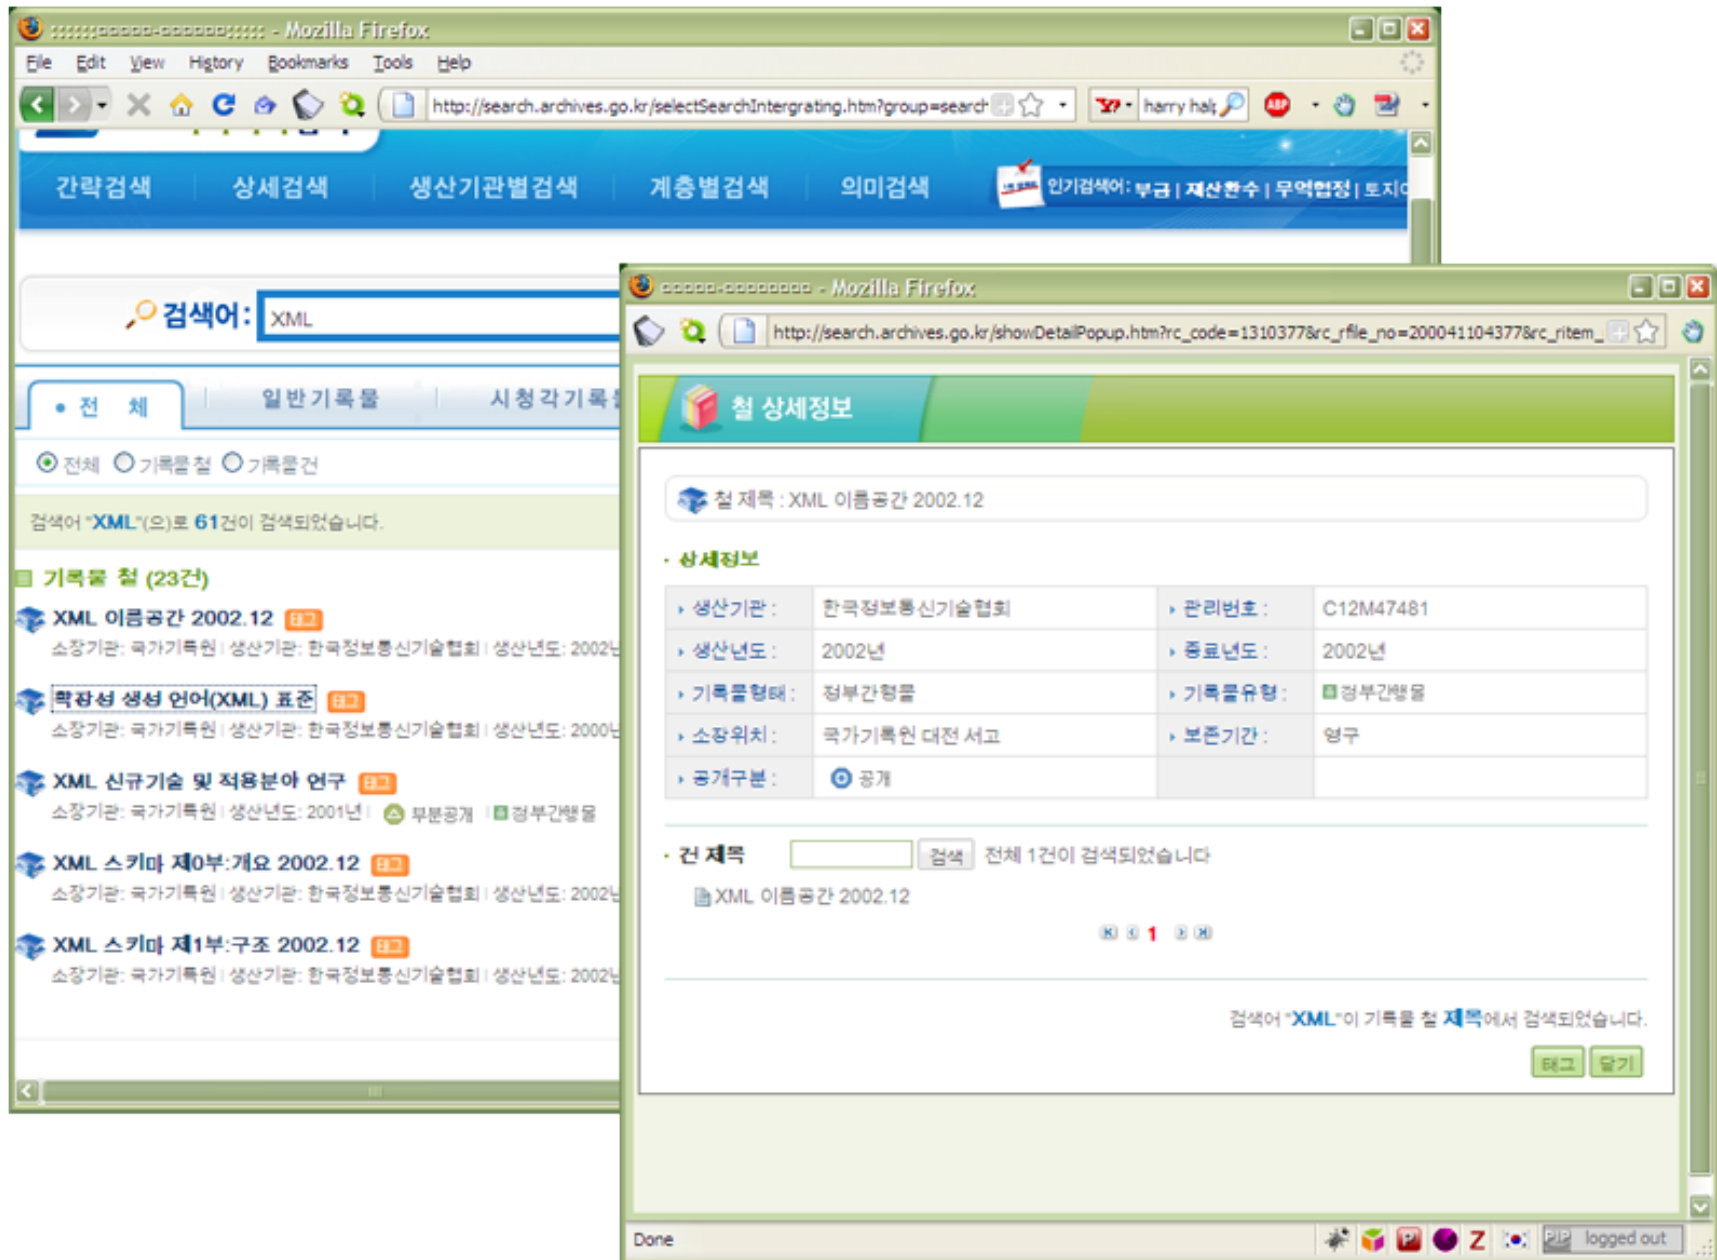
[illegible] - Mozilla Firefox

File Edit View History Bookmarks Tools Help

http://search.archives.go.kr/selectSearchIntergrating.htm?group=search

harry hal

간략검색 상세검색 생산기관별검색 계층별검색 의미검색

인기검색어: 부금 | 재산환수 | 무역협정 | 토지

검색어: XML

• 전 체 | 일반기록물 | 시청각기록

전체 기록물철 기록물건

검색어 "XML"(으)로 61건이 검색되었습니다.

기록물 철 (23건)

XML 이름공간 2002.12 태그
소장기관: 국가기록원 | 생산기관: 한국정보통신기술협회 | 생산년도: 2002

확장성 생성 언어(XML) 표준 태그
소장기관: 국가기록원 | 생산기관: 한국정보통신기술협회 | 생산년도: 2000

XML 신규기술 및 적용분야 연구 태그
소장기관: 국가기록원 | 생산년도: 2001년 | 부분공개 | 정부간행물

XML 스키마 제0부:개요 2002.12 태그
소장기관: 국가기록원 | 생산기관: 한국정보통신기술협회 | 생산년도: 2002

XML 스키마 제1부:구조 2002.12 태그
소장기관: 국가기록원 | 생산기관: 한국정보통신기술협회 | 생산년도: 2002

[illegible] - Mozilla Firefox

http://search.archives.go.kr/showDetailPopup.htm?rc_code=131037&rc_rfile_no=200041104377&rc_ritem_

철 상세정보

철 제목 : XML 이름공간 2002.12

· 상세정보

| · 생산기관 : | 한국정보통신기술협회 | · 관리번호 : | C12M47481 |
|---|---|---|---|
| · 생산년도 : | 2002년 | · 종료년도 : | 2002년 |
| · 기록물형태 : | 정부간행물 | · 기록물유형 : | 정부간행물 |
| · 소장위치 : | 국가기록원 대전 서고 | · 보존기간 : | 영구 |
| · 공개구분 : | 공개 | | |

· 건 제목 검색 전체 1건이 검색되었습니다

XML 이름공간 2002.12

1

검색어 "XML"이 기록물 철 제목에서 검색되었습니다.

태그 닫기

Done

logged out